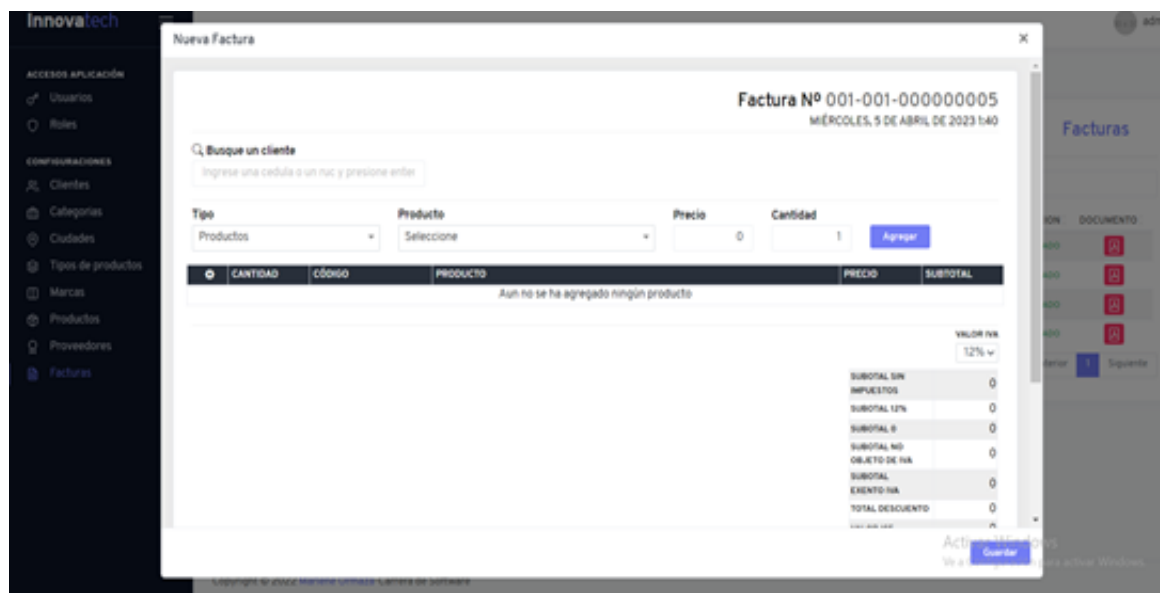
Innovatech

ACCESOS APLICACIÓN
Usuarios
Roles
CONFIGURACIONES
Clientes
Categorias
Ciudades
Tipos de productos
Marcas
Productos
Proveedores
Facturas

Nueva Factura ×

Factura Nº 001-001-000000005
MIÉRCOLES, 5 DE ABRIL DE 2023 1:40

Busque un cliente
Ingrese una cedula o un ruc y presione enter

Tipo
Productos
Producto
Seleccione
Precio
0
Cantidad
1
Agregar

| | CANTIDAD | CÓDIGO | PRODUCTO | PRECIO | SUBTOTAL |
|---|---|---|---|---|---|
| Aun no se ha agregado ningún producto | | | | | |

VALOR IVA
12%

| SUBOTAL SIN IMPUESTOS | 0 |
|---|---|
| SUBOTAL 12% | 0 |
| SUBOTAL 0 | 0 |
| SUBOTAL NO OBJETO DE IVA | 0 |
| SUBOTAL EXENTO IVA | 0 |
| TOTAL DESCUENTO | 0 |
| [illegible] | 0 |

Guardar

Facturas
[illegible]ON DOCUMENTO
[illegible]terior 1 Siguiente

Activar Windows
Ve a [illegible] para activar Windows.

Copyright © 2022 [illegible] Carrera de Software